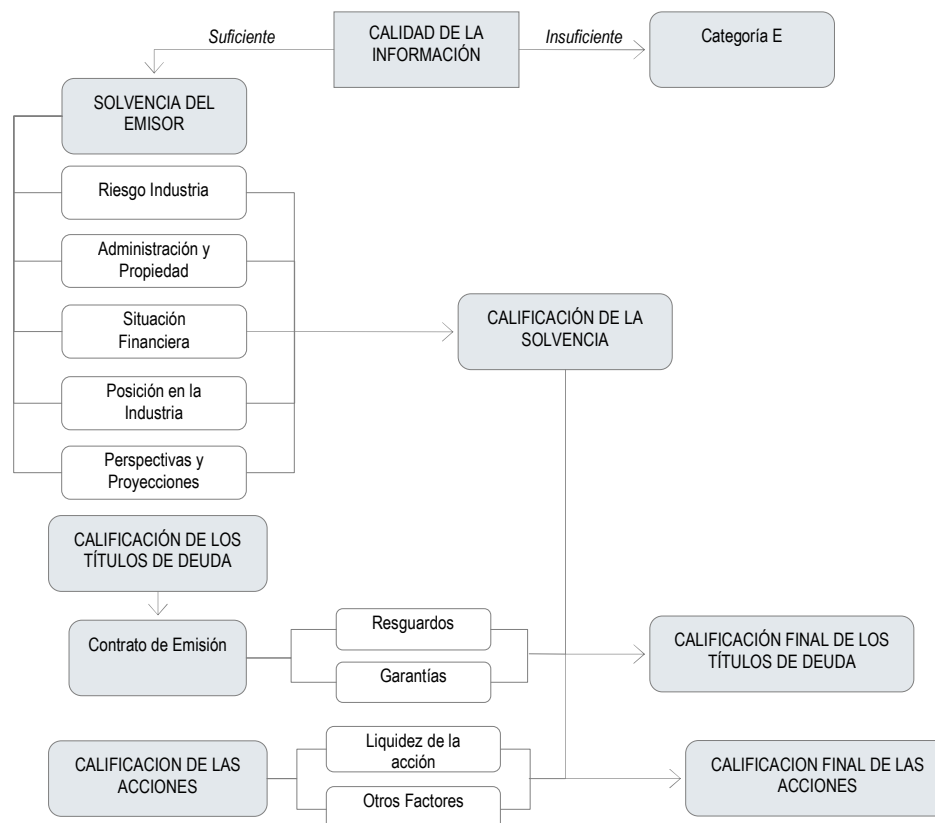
Suficiente

CALIDAD DE LA INFORMACIÓN

Insuficiente

Categoría E

SOLVENCIA DEL EMISOR

Riesgo Industria

Administración y Propiedad

Situación Financiera

Posición en la Industria

Perspectivas y Proyecciones

CALIFICACIÓN DE LA SOLVENCIA

CALIFICACIÓN DE LOS TÍTULOS DE DEUDA

Contrato de Emisión

Resguardos

Garantías

CALIFICACIÓN FINAL DE LOS TÍTULOS DE DEUDA

CALIFICACION DE LAS ACCIONES

Liquidez de la acción

Otros Factores

CALIFICACION FINAL DE LAS ACCIONES